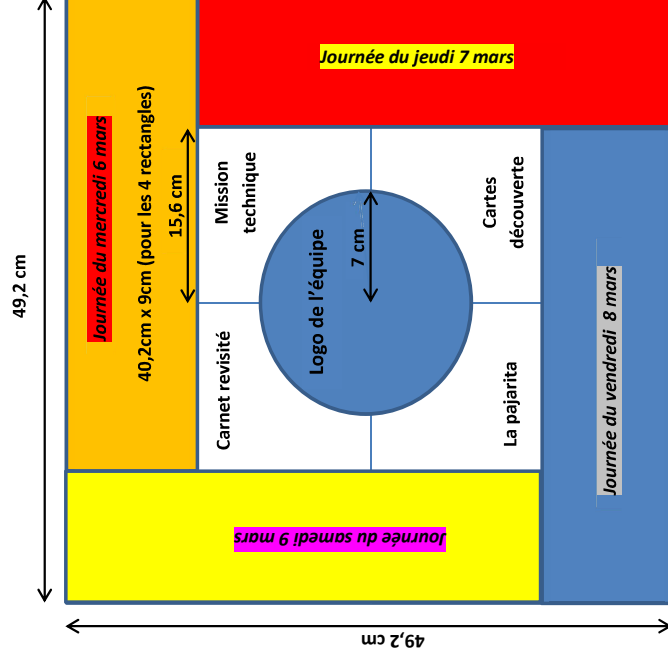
Journée du jeudi 7 mars

Journée du mercredi 6 mars

40,2cm x 9cm (pour les 4 rectangles)

15,6 cm

Mission technique

Cartes découverte

7 cm

Logo de l'équipe

Carnet revisité

La pajarita

Journée du vendredi 8 mars

49,2 cm

Journée du samedi 9 mars

49,2 cm